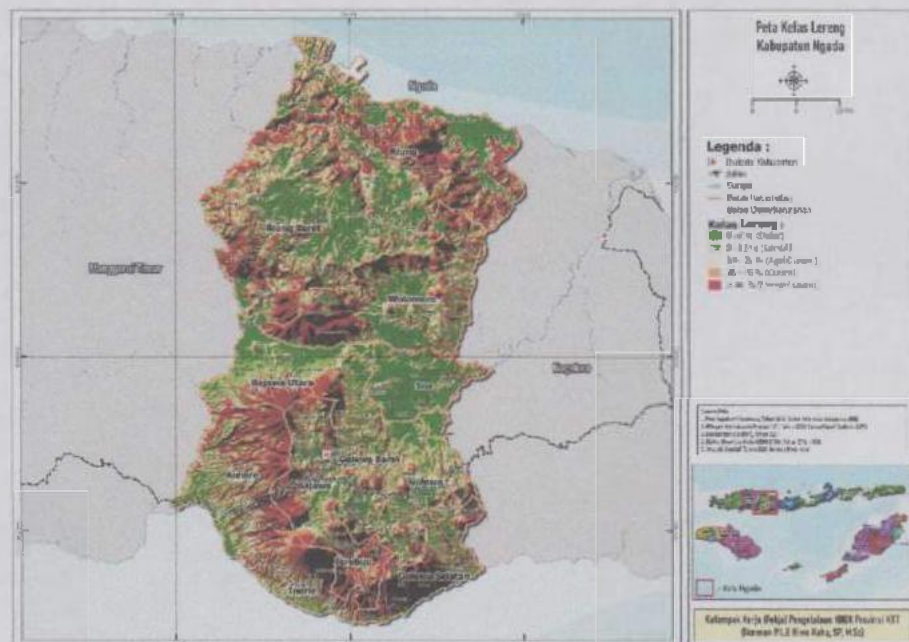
Peta Kelas Lereng
Kabupaten Ngada

Legenda :
Ibukota Kabupaten
Jalan
Sungai
Batas Kecamatan
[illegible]

Kelas Lereng :
0 - 8 % (Datar)
8 - 15 % (Landai)
15 - 25 % (Agak Curam)
25 - 45 % (Curam)
> 45 % (Sangat curam)

Ngada
Riung
Riung Barat
Manggarai Timur
Wolomeze
Bajawa Utara
Soa
Nagekeo
Golewa Barat
Aimere
Bajawa
Golewa
Jerebuu
Inerie
Golewa Selatan

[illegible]

Kota Ngada

Kelompok Kerja (Pokja) Pengelolaan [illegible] Provinsi NTT
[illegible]